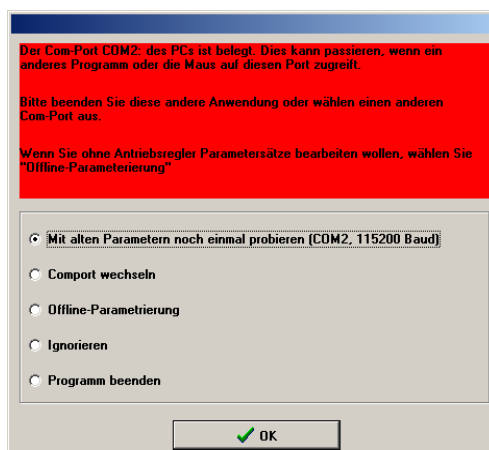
Der Com-Port COM2: des PCs ist belegt. Dies kann passieren, wenn ein anderes Programm oder die Maus auf diesen Port zugreift.

Bitte beenden Sie diese andere Anwendung oder wählen einen anderen Com-Port aus.

Wenn Sie ohne Antriebsregler Parametersätze bearbeiten wollen, wählen Sie "Offline-Parameterierung"

Mit alten Parametern noch einmal probieren (COM2, 115200 Baud)

Comport wechseln

Offline-Parametrierung

Ignorieren

Programm beenden

OK